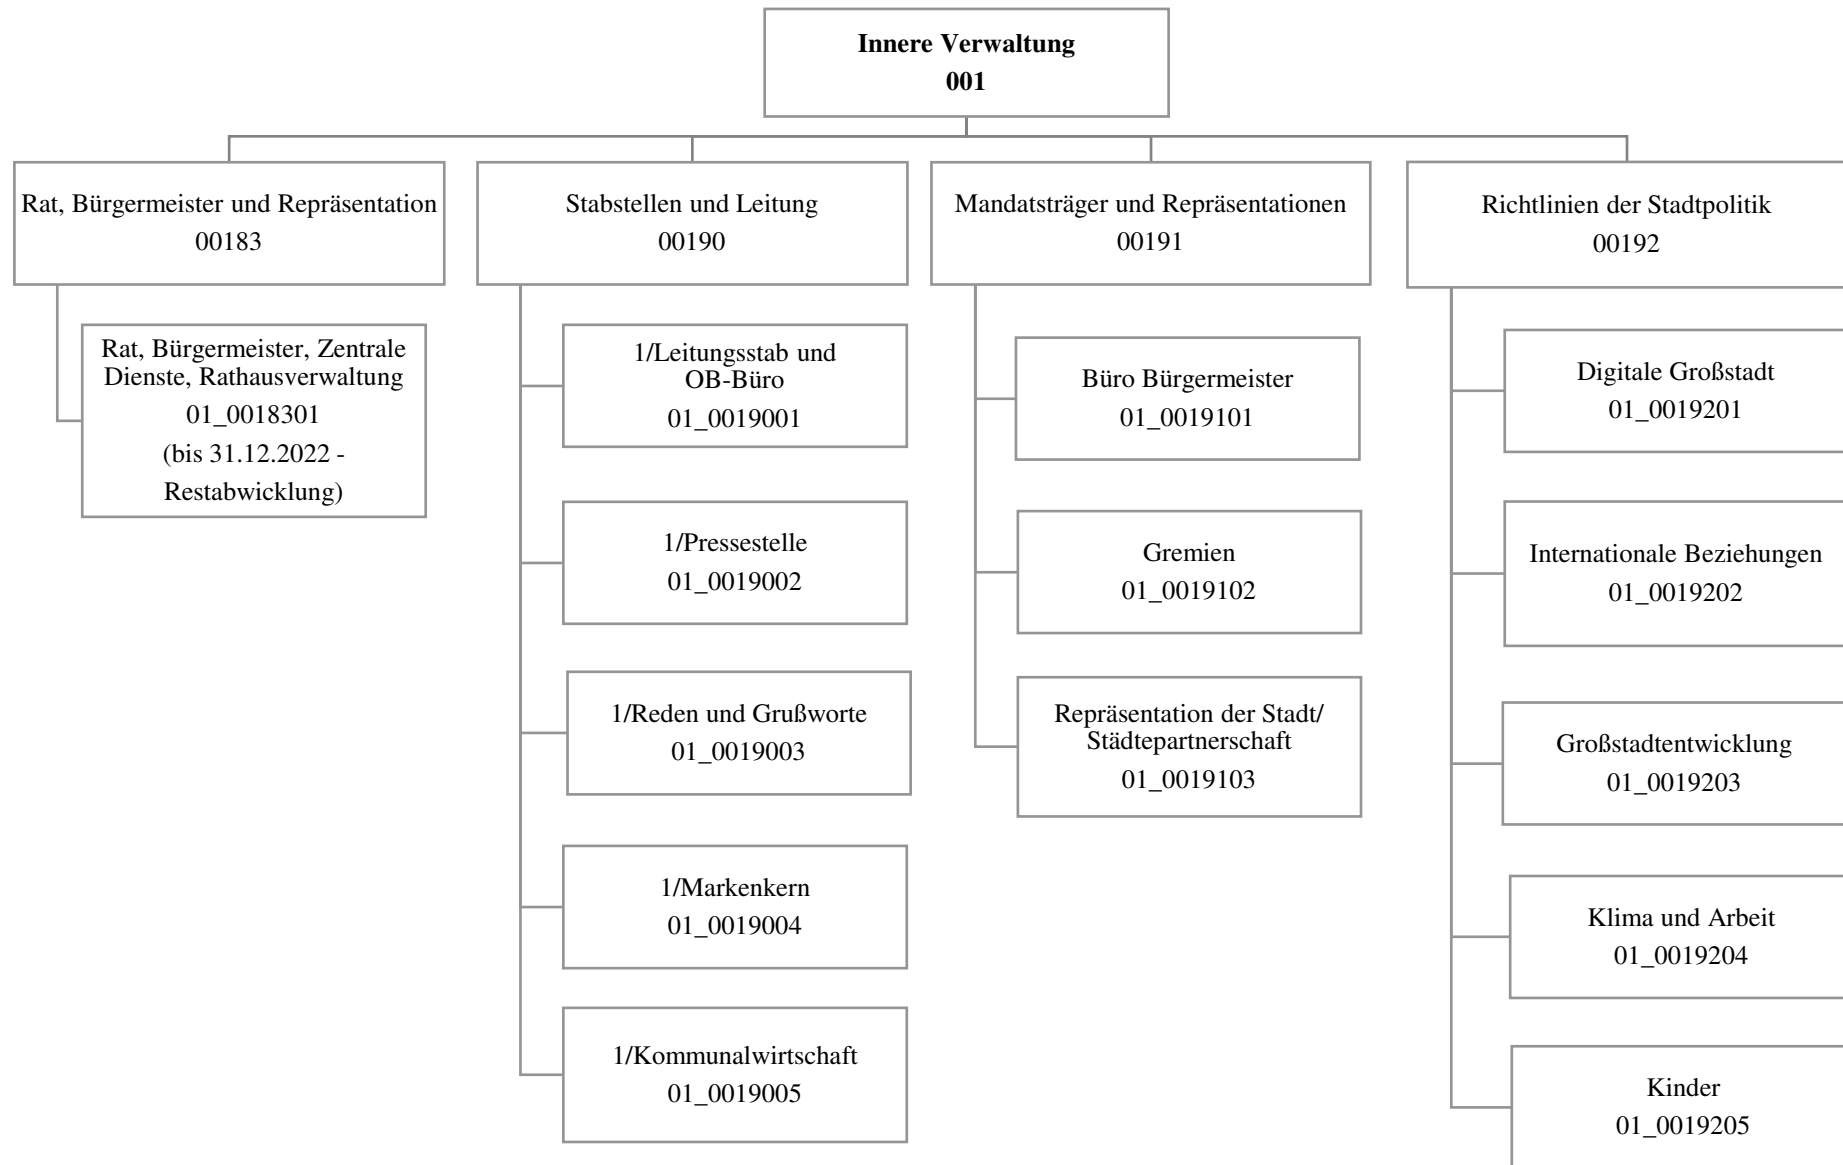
**Innere Verwaltung**
**001**

Rat, Bürgermeister und Repräsentation
00183

Rat, Bürgermeister, Zentrale Dienste, Rathausverwaltung
01_0018301
(bis 31.12.2022 - Restabwicklung)

Stabstellen und Leitung
00190

1/Leitungsstab und OB-Büro
01_0019001

1/Pressestelle
01_0019002

1/Reden und Grußworte
01_0019003

1/Markenkern
01_0019004

1/Kommunalwirtschaft
01_0019005

Mandatsträger und Repräsentationen
00191

Büro Bürgermeister
01_0019101

Gremien
01_0019102

Repräsentation der Stadt/ Städtepartnerschaft
01_0019103

Richtlinien der Stadtpolitik
00192

Digitale Großstadt
01_0019201

Internationale Beziehungen
01_0019202

Großstadtentwicklung
01_0019203

Klima und Arbeit
01_0019204

Kinder
01_0019205